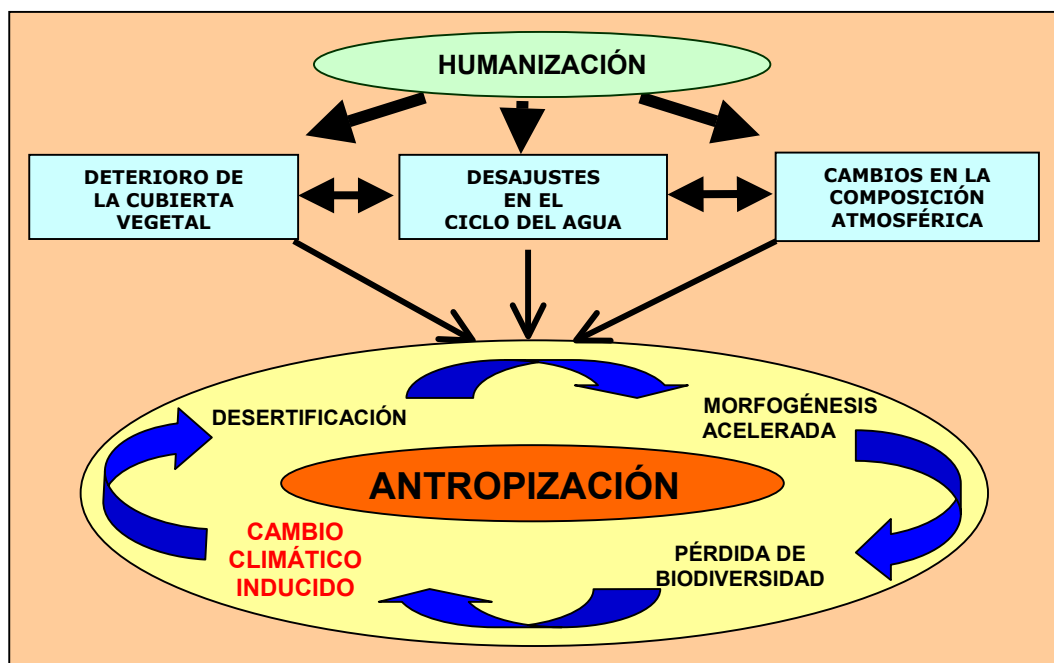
HUMANIZACIÓN

DETERIORO DE LA CUBIERTA VEGETAL

DESAJUSTES EN EL CICLO DEL AGUA

CAMBIOS EN LA COMPOSICIÓN ATMOSFÉRICA

DESERTIFICACIÓN

MORFOGÉNESIS ACELERADA

ANTROPIZACIÓN

CAMBIO CLIMÁTICO INDUCIDO

PÉRDIDA DE BIODIVERSIDAD